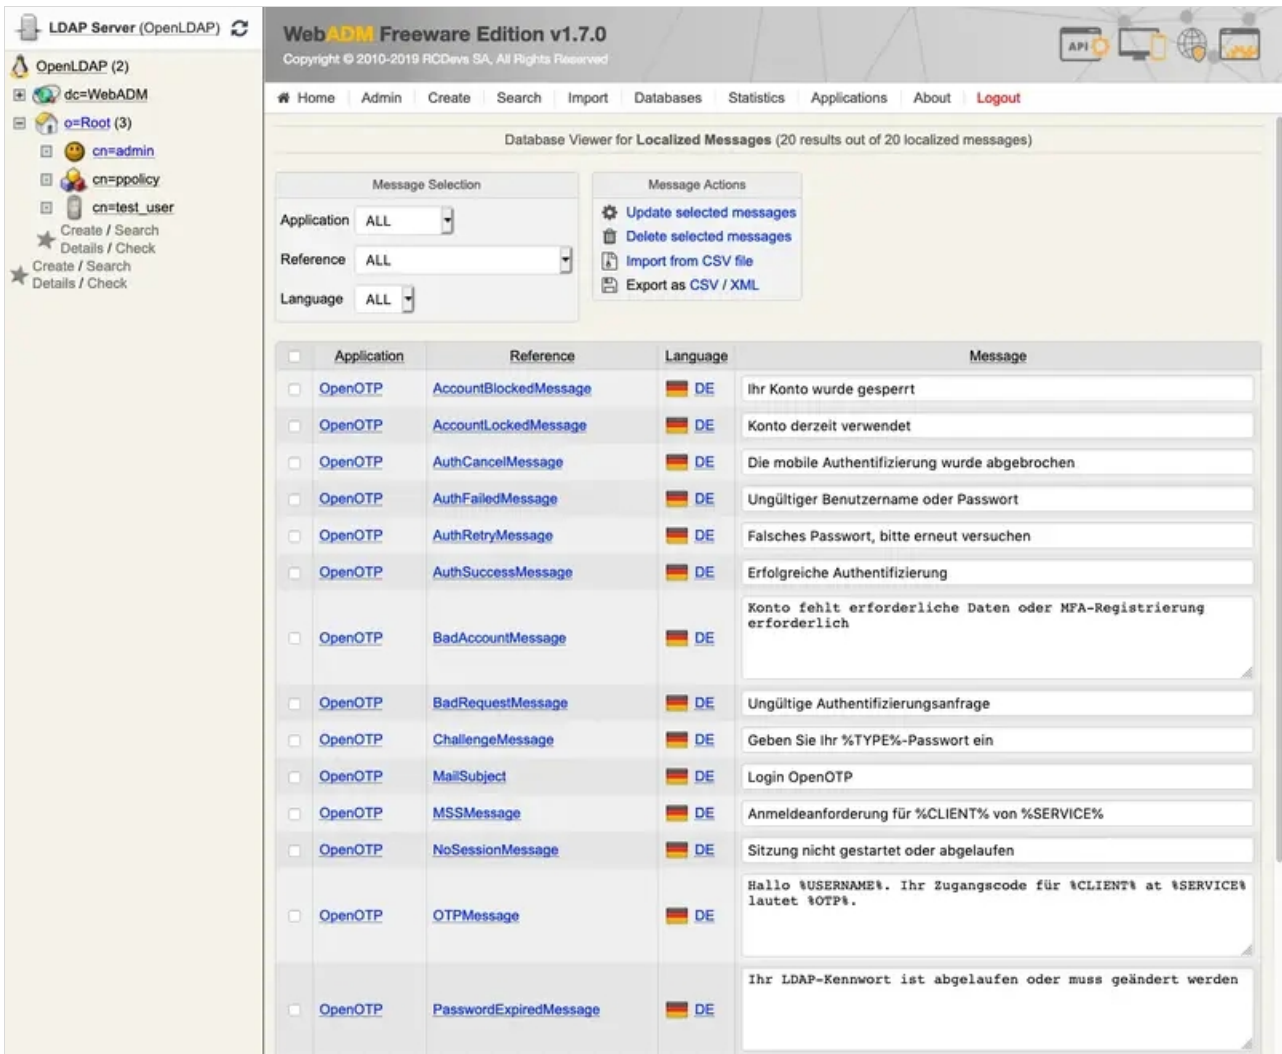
LDAP Server (OpenLDAP)

OpenLDAP (2)
dc=WebADM
o=Root (3)
cn=admin
cn=ppolicy
cn=test_user
Create / Search
Details / Check
Create / Search
Details / Check

WebADM Freeware Edition v1.7.0
Copyright © 2010-2019 RCDevs SA, All Rights Reserved

API

Home | Admin | Create | Search | Import | Databases | Statistics | Applications | About | Logout

Database Viewer for Localized Messages (20 results out of 20 localized messages)

Message Selection
Application ALL
Reference ALL
Language ALL

Message Actions
Update selected messages
Delete selected messages
Import from CSV file
Export as CSV / XML

| | Application | Reference | Language | Message |
|---|---|---|---|---|
| | OpenOTP | AccountBlockedMessage | DE | Ihr Konto wurde gesperrt |
| | OpenOTP | AccountLockedMessage | DE | Konto derzeit verwendet |
| | OpenOTP | AuthCancelMessage | DE | Die mobile Authentifizierung wurde abgebrochen |
| | OpenOTP | AuthFailedMessage | DE | Ungültiger Benutzername oder Passwort |
| | OpenOTP | AuthRetryMessage | DE | Falsches Passwort, bitte erneut versuchen |
| | OpenOTP | AuthSuccessMessage | DE | Erfolgreiche Authentifizierung |
| | OpenOTP | BadAccountMessage | DE | Konto fehlt erforderliche Daten oder MFA-Registrierung erforderlich |
| | OpenOTP | BadRequestMessage | DE | Ungültige Authentifizierungsanfrage |
| | OpenOTP | ChallengeMessage | DE | Geben Sie Ihr %TYPE%-Passwort ein |
| | OpenOTP | MailSubject | DE | Login OpenOTP |
| | OpenOTP | MSSMessage | DE | Anmeldeanforderung für %CLIENT% von %SERVICE% |
| | OpenOTP | NoSessionMessage | DE | Sitzung nicht gestartet oder abgelaufen |
| | OpenOTP | OTPMessage | DE | Hallo %USERNAME%. Ihr Zugangscode für %CLIENT% at %SERVICE% lautet %OTP%. |
| | OpenOTP | PasswordExpiredMessage | DE | Ihr LDAP-Kennwort ist abgelaufen oder muss geändert werden |